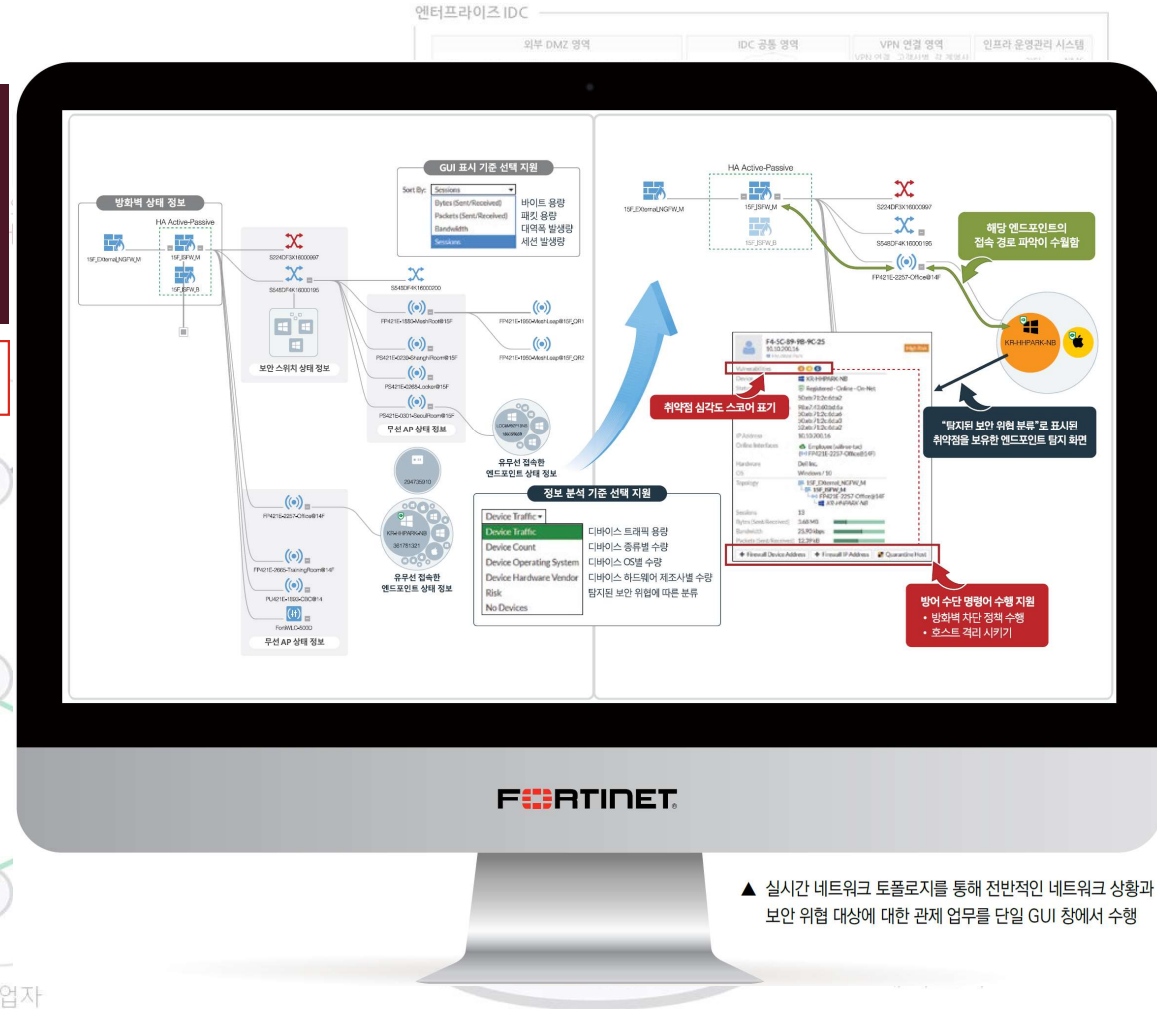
엔터프라이즈 IDC

외부 DMZ 영역

IDC 공통 영역

VPN 연결 영역

인프라 운영관리 시스템

방화벽 상태 정보

HA Active-Passive

15F_EXternal_NGFW_M

15F_ISFW_M

15F_ISFW_B

S224DF3X16000697

S548DF4K16000195

S548DF4K16000200

보안 스위치 상태 정보

GUI 표시 기준 선택 지원

Sort By: Sessions

Bytes (Sent/Received) 바이트 용량

Packets (Sent/Received) 패킷 용량

Bandwidth 대역폭 발생량

Sessions 세션 발생량

FP421E•1854•MeshRoom@15F

FP421E•1650•MeshLoop@15F_OR1

PS421E•0239•ShanghiRoom@15F

FP421E•1650•MeshLoop@15F_OR2

PS421E•02654•Locker@15F

PS421E•0301•SeoulRoom@15F

무선 AP 상태 정보

유무선 접속한 엔드포인트 상태 정보

29473910

KR-HHPARK-NB

361751321

유무선 접속한 엔드포인트 상태 정보

FP421E•2257•Office@14F

FP421E•2665•TrainingRoom@14F

PU421E•1550•CSO@14

FortiWLC•5003

무선 AP 상태 정보

정보 분석 기준 선택 지원

Device Traffic

Device Traffic 디바이스 트래픽 용량

Device Count 디바이스 종류별 수량

Device Operating System 디바이스 OS별 수량

Device Hardware Vendor 디바이스 하드웨어 제조사별 수량

Risk 탐지된 보안 위협에 따른 분류

No Devices

HA Active-Passive

15F_EXternal_NGFW_M

15F_ISFW_M

15F_ISFW_B

S224DF3X16000697

S548DF4K16000195

FP421E-2257-Office@14F

해당 엔드포인트의 접속 경로 파악이 수월함

KR-HHPARK-NB

F4-5C-89-9B-9C-25

10.10.200.16

High Risk

Vulnerabilities

Device KR-HHPARK-NB

Status Registered - Online - On-Net

IP Address 10.10.200.16

Online Interfaces Employee (wifi-sr-tac)

Hardware Dell Inc.

OS Windows / 10

Topology 15F_EXternal_NGFW_M 15F_ISFW_M FP421E-2257-Office@14F KR-HHPARK-NB

Sessions 13

Bytes (Sent/Received) 3.68 MB

Bandwidth 25.90 kbps

Packets (Sent/Received) 12.39 kB

취약점 심각도 스코어 표기

"탐지된 보안 위협 분류"로 표시된 취약점을 보유한 엔드포인트 탐지 화면

Firewall Device Address

Firewall IP Address

Quarantine Host

방어 수단 명령어 수행 지원

• 방화벽 차단 정책 수행

• 호스트 격리 시키기

FURTINET

▲ 실시간 네트워크 토폴로지를 통해 전반적인 네트워크 상황과 보안 위협 대상에 대한 관제 업무를 단일 GUI 창에서 수행

업자